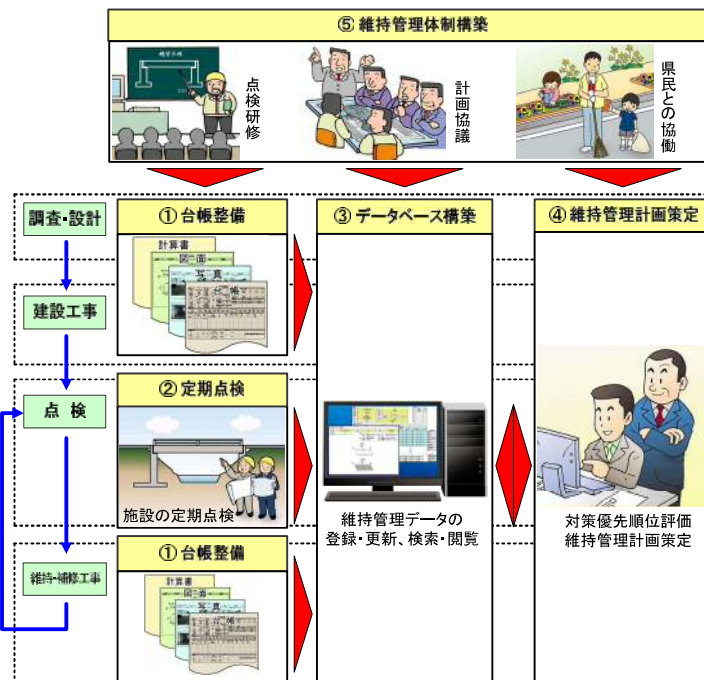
⑤ 維持管理体制構築

点検研修

計画協議

県民との協働

調査・設計

建設工事

点検

維持・補修工事

① 台帳整備

計算書
図面
写真
台帳

② 定期点検

施設の定期点検

① 台帳整備

計算書
図面
写真
台帳

③ データベース構築

維持管理データの登録・更新、検索・閲覧

④ 維持管理計画策定

対策優先順位評価
維持管理計画策定